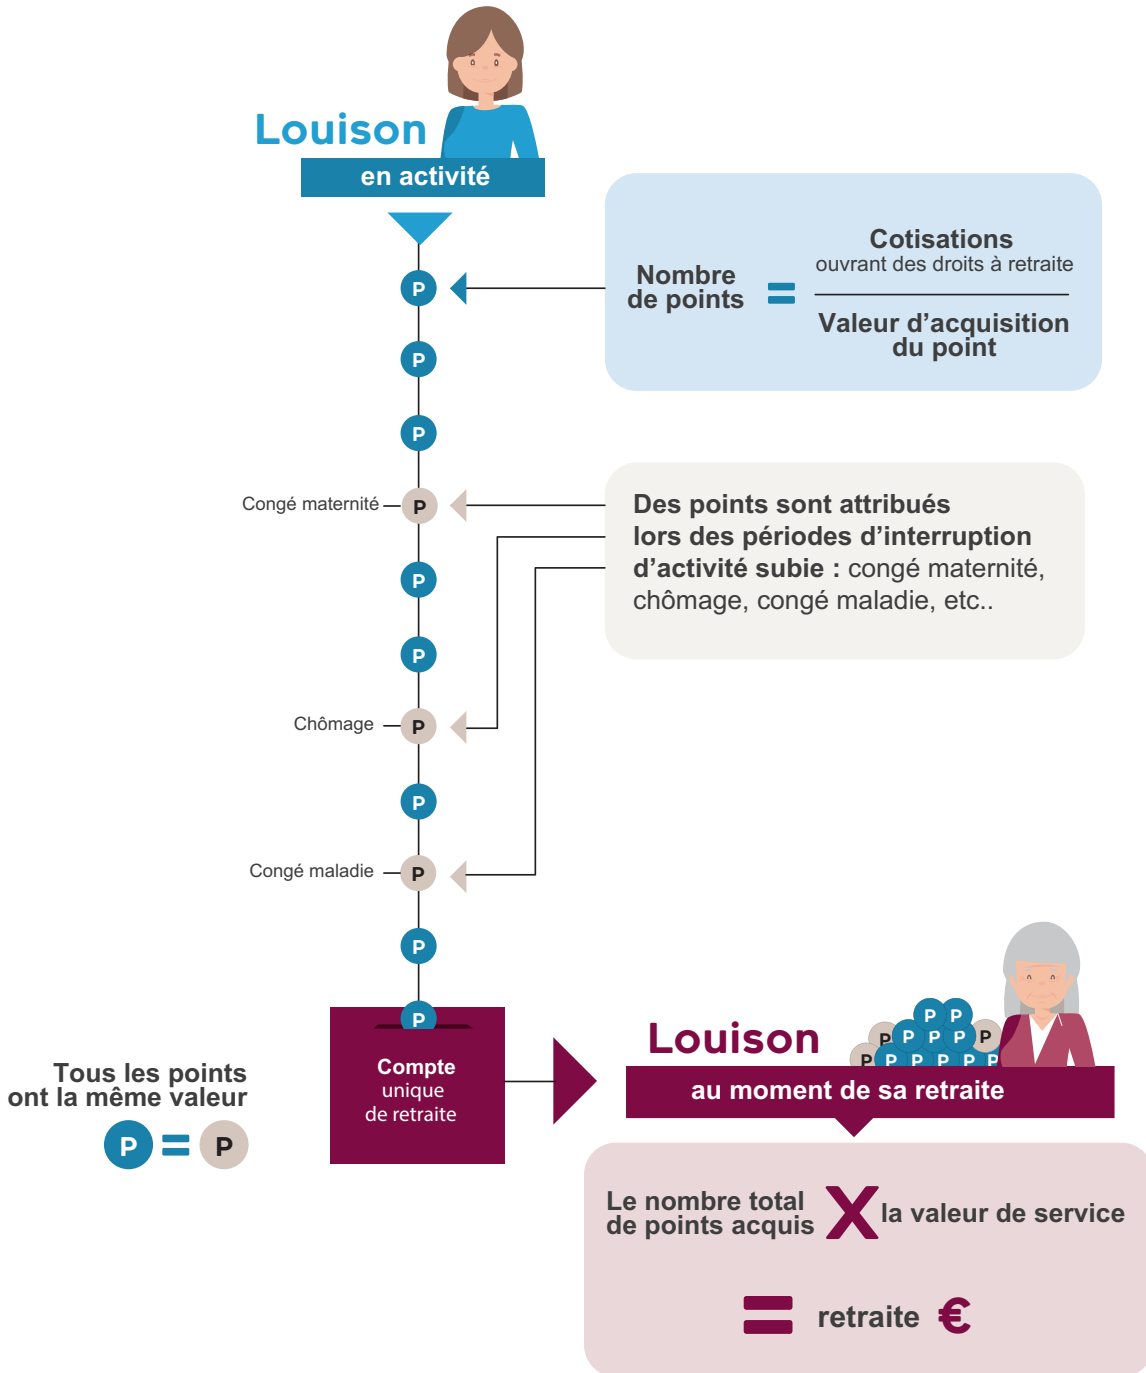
Louison
en activité

P

Nombre de points = $\frac{\text{Cotisations ouvrant des droits à retraite}}{\text{Valeur d'acquisition du point}}$

P

P

Congé maternité P

Des points sont attribués lors des périodes d'interruption d'activité subie : congé maternité, chômage, congé maladie, etc..

P

P

Chômage P

P

Congé maladie P

P

P

Compte unique de retraite

Tous les points ont la même valeur

P = P

Louison
au moment de sa retraite

Le nombre total de points acquis X la valeur de service

= retraite €